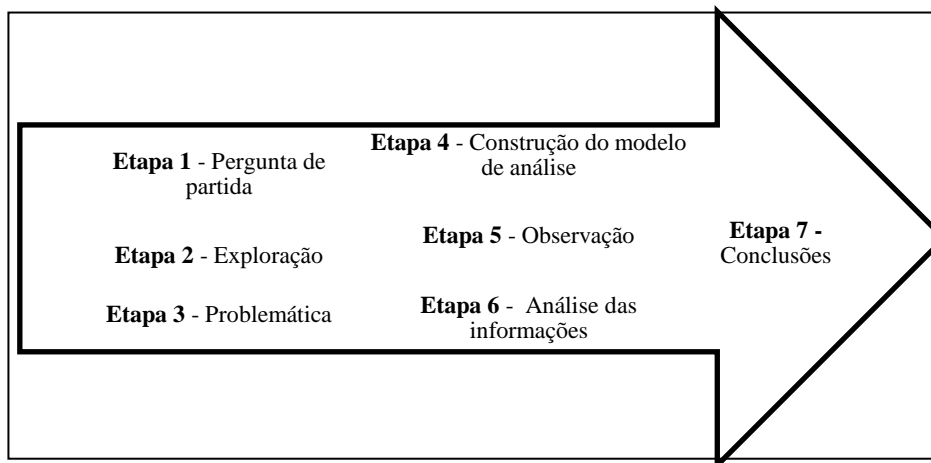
**Etapa 1** - Pergunta de partida

**Etapa 2** - Exploração

**Etapa 3** - Problemática

**Etapa 4** - Construção do modelo de análise

**Etapa 5** - Observação

**Etapa 6** - Análise das informações

**Etapa 7** - Conclusões